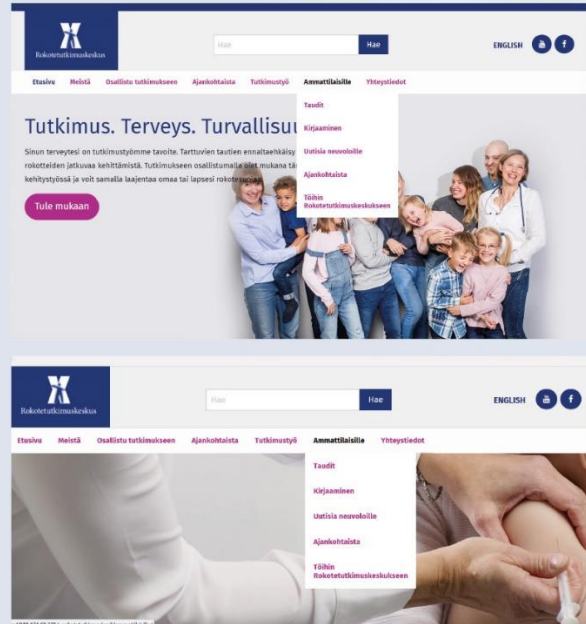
Rokotetutkimuskeskus

Hae

Hae

ENGLISH

Etusivu Meistä Osallistu tutkimukseen Ajankohtaista Tutkimustyö Ammattilaisille Yhteystiedot

Taudit

Kirjaaminen

Uutisia neuvoloille

Ajankohtaista

Töihin Rokotetutkimuskeskukseen

Tutkimus. Terveys. Turvallisu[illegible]

Sinun terveytesi on tutkimustyömme tavoite. Tarttuvien tautien ennaltaehkäisy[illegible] rokotteiden jatkuvaa kehittämistä. Tutkimukseen osallistumalla olet mukana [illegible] kehitystyössä ja voit samalla laajentaa omaa tai lapsesi rokote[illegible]

Tule mukaan

Rokotetutkimuskeskus

Hae

Hae

ENGLISH

Etusivu Meistä Osallistu tutkimukseen Ajankohtaista Tutkimustyö Ammattilaisille Yhteystiedot

Taudit

Kirjaaminen

Uutisia neuvoloille

Ajankohtaista

Töihin Rokotetutkimuskeskukseen

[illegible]